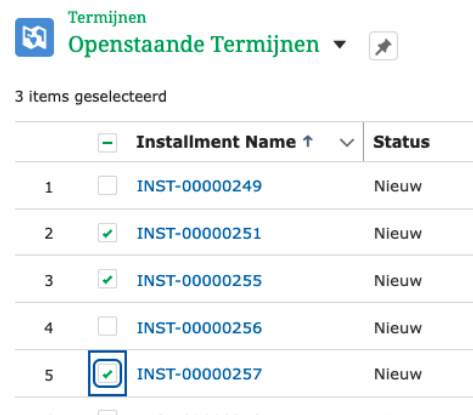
Termijnen
Openstaande Termijnen

3 items geselecteerd

| | | Installment Name ↑ | Status |
|---|---|---|---|
| 1 | | INST-00000249 | Nieuw |
| 2 | ✔ | INST-00000251 | Nieuw |
| 3 | ✔ | INST-00000255 | Nieuw |
| 4 | | INST-00000256 | Nieuw |
| 5 | ✔ | INST-00000257 | Nieuw |